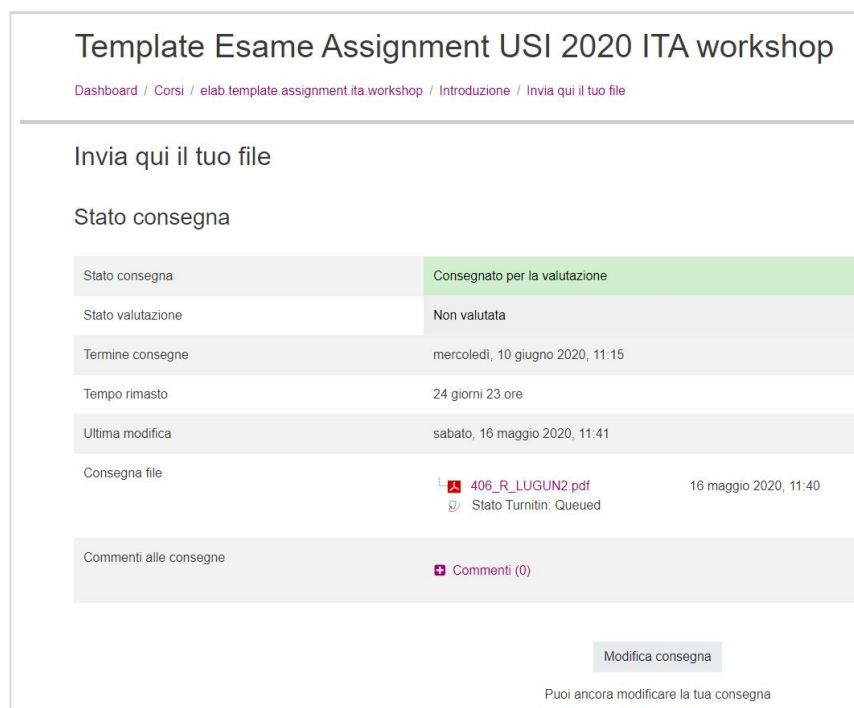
Template Esame Assignment USI 2020 ITA workshop

Dashboard / Corsi / elab.template.assignment.ita.workshop / Introduzione / Invia qui il tuo file

Invia qui il tuo file

Stato consegna

| | |
|---|---|
| Stato consegna | Consegnato per la valutazione |
| Stato valutazione | Non valutata |
| Termine consegne | mercoledì, 10 giugno 2020, 11:15 |
| Tempo rimasto | 24 giorni 23 ore |
| Ultima modifica | sabato, 16 maggio 2020, 11:41 |
| Consegna file | 406_R_LUGUN2.pdf 16 maggio 2020, 11:40 Stato Turnitin: Queued |
| Commenti alle consegne | Commenti (0) |

Modifica consegna

Puoi ancora modificare la tua consegna